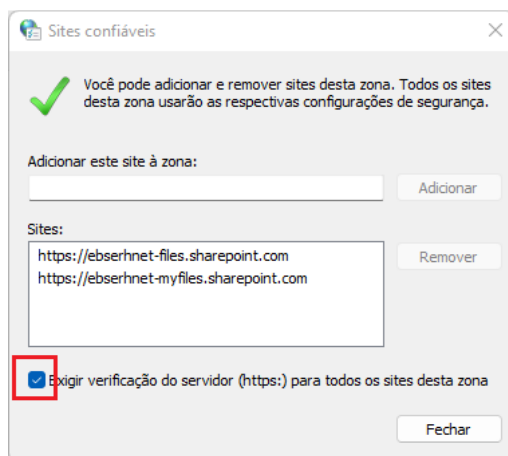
Sites confiáveis

Você pode adicionar e remover sites desta zona. Todos os sites desta zona usarão as respectivas configurações de segurança.

Adicionar este site à zona:

Adicionar

Sites:

https://ebserhnet-files.sharepoint.com
https://ebserhnet-myfiles.sharepoint.com

Remover

Exigir verificação do servidor (https:) para todos os sites desta zona

Fechar